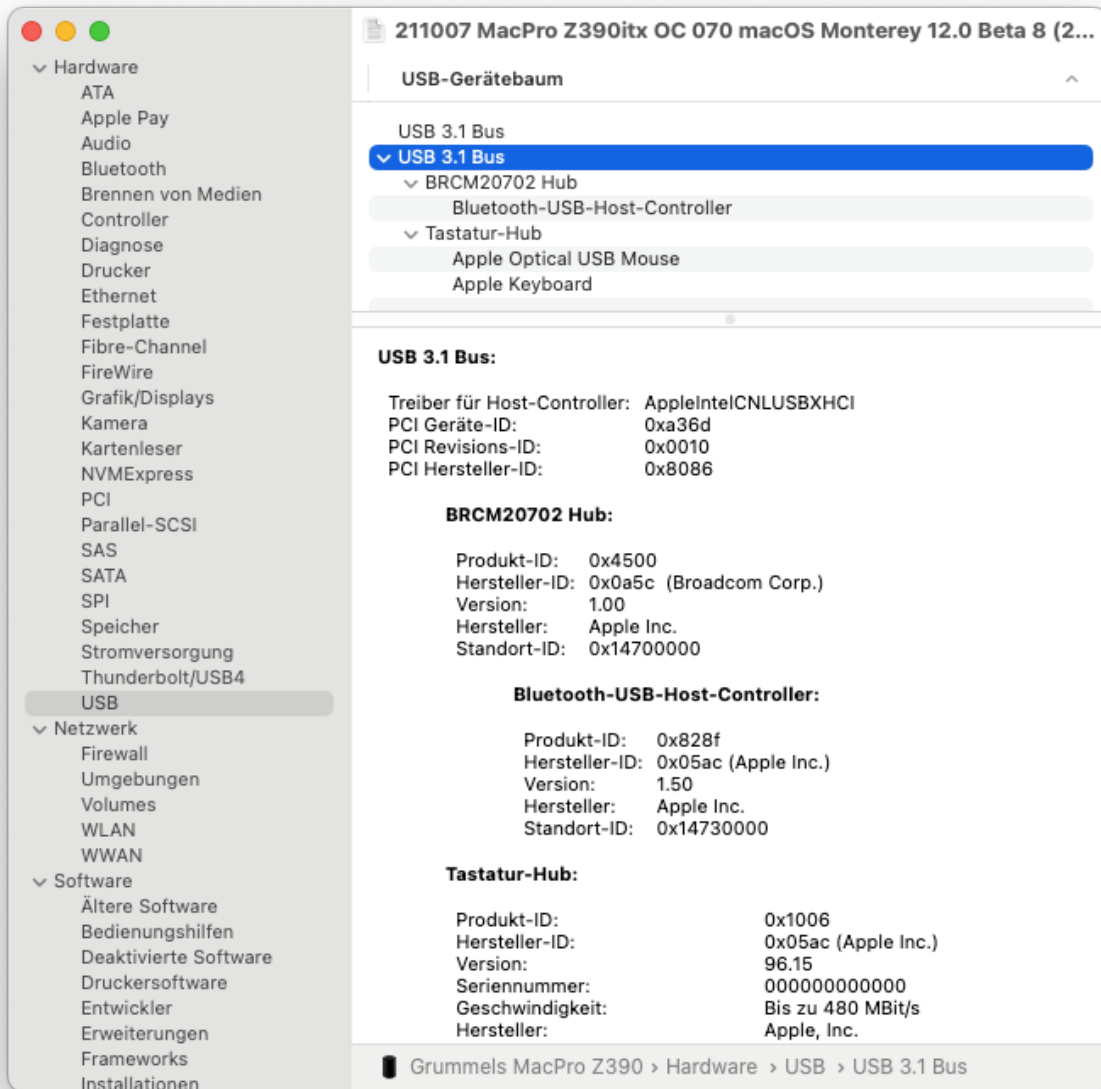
Hardware
ATA
Apple Pay
Audio
Bluetooth
Brennen von Medien
Controller
Diagnose
Drucker
Ethernet
Festplatte
Fibre-Channel
FireWire
Grafik/Displays
Kamera
Kartenleser
NVMExpress
PCI
Parallel-SCSI
SAS
SATA
SPI
Speicher
Stromversorgung
Thunderbolt/USB4
USB
Netzwerk
Firewall
Umgebungen
Volumes
WLAN
WWAN
Software
Ältere Software
Bedienungshilfen
Deaktivierte Software
Druckersoftware
Entwickler
Erweiterungen
Frameworks
Installationen

211007 MacPro Z390itx OC 070 macOS Monterey 12.0 Beta 8 (2...

USB-Gerätebaum

USB 3.1 Bus
USB 3.1 Bus
BRCM20702 Hub
Bluetooth-USB-Host-Controller
Tastatur-Hub
Apple Optical USB Mouse
Apple Keyboard

USB 3.1 Bus:

Treiber für Host-Controller: AppleIntelCNLUSBXHCI
PCI Geräte-ID: 0xa36d
PCI Revisions-ID: 0x0010
PCI Hersteller-ID: 0x8086

BRCM20702 Hub:

Produkt-ID: 0x4500
Hersteller-ID: 0x0a5c (Broadcom Corp.)
Version: 1.00
Hersteller: Apple Inc.
Standort-ID: 0x14700000

Bluetooth-USB-Host-Controller:

Produkt-ID: 0x828f
Hersteller-ID: 0x05ac (Apple Inc.)
Version: 1.50
Hersteller: Apple Inc.
Standort-ID: 0x14730000

Tastatur-Hub:

Produkt-ID: 0x1006
Hersteller-ID: 0x05ac (Apple Inc.)
Version: 96.15
Seriennummer: 000000000000
Geschwindigkeit: Bis zu 480 MBit/s
Hersteller: Apple, Inc.

Grummels MacPro Z390 › Hardware › USB › USB 3.1 Bus